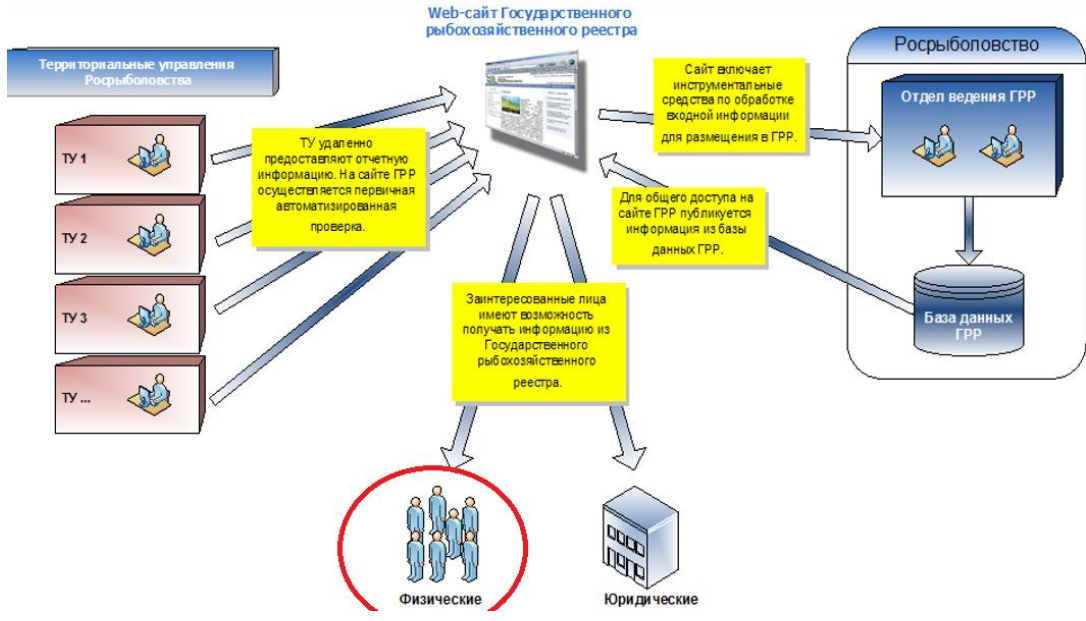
Web-сайт Государственного рыбохозяйственного реестра

Территориальные управления Росрыболовства

ТУ 1

ТУ 2

ТУ 3

ТУ ...

ТУ удаленно предоставляют отчетную информацию. На сайте ГРР осуществляется первичная автоматизированная проверка.

Сайт включает инструментальные средства по обработке входной информации для размещения в ГРР.

Росрыболовство

Отдел ведения ГРР

Для общего доступа на сайте ГРР публикуется информация из базы данных ГРР.

База данных ГРР

Заинтересованные лица имеют возможность получать информацию из Государственного рыбохозяйственного реестра.

Физические

Юридические